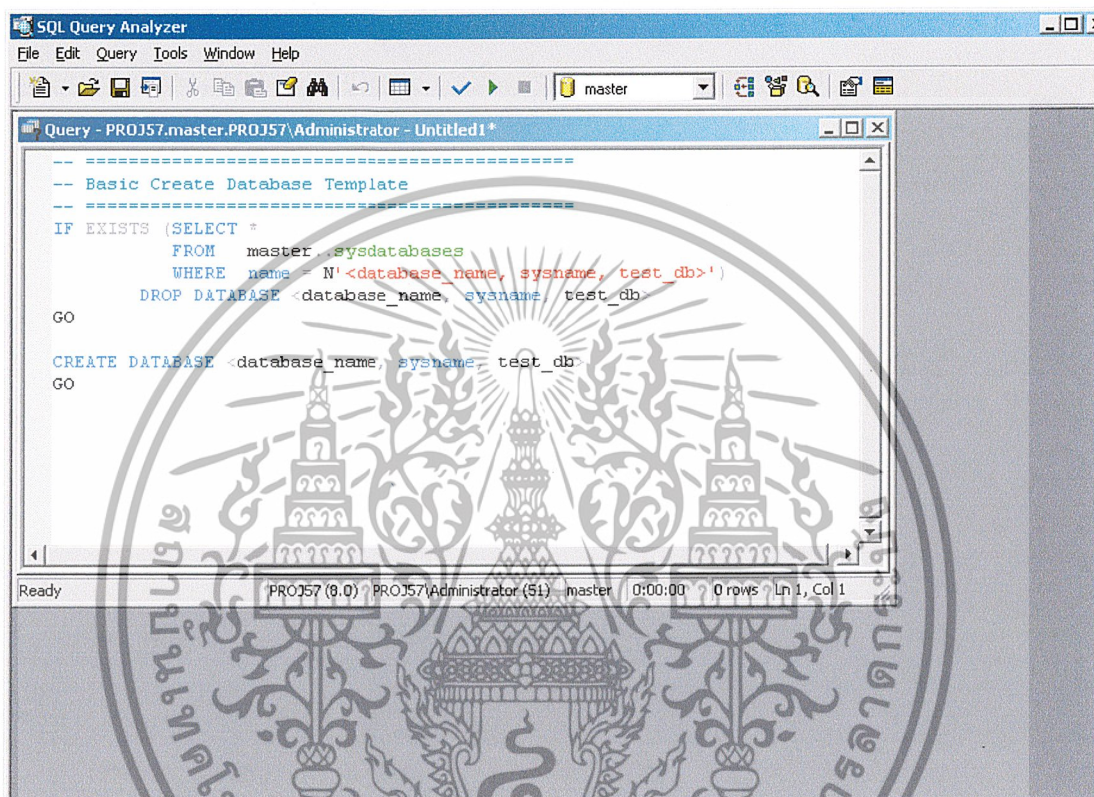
SQL Query Analyzer

File Edit Query Tools Window Help

master

Query - PROJ57.master.PROJ57\Administrator - Untitled1*

-- =============================================
-- Basic Create Database Template
-- =============================================
IF EXISTS (SELECT *
FROM master..sysdatabases
WHERE name = N'<database_name, sysname, test_db>')
DROP DATABASE <database_name, sysname, test_db>
GO

CREATE DATABASE <database_name, sysname, test_db>
GO

Ready | PROJ57 (8.0) | PROJ57\Administrator (51) | master | 0:00:00 | 0 rows | Ln 1, Col 1